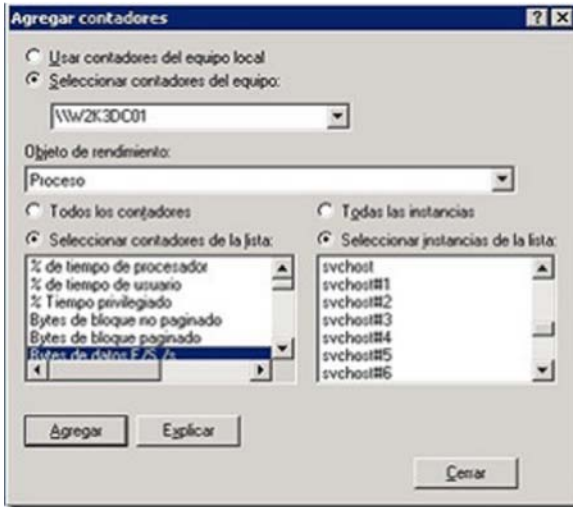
Agregar contadores

? X

Usar contadores del equipo local

Seleccionar contadores del equipo:

\\W2K3DC01

Objeto de rendimiento:

Proceso

Todos los contadores

Seleccionar contadores de la lista:

% de tiempo de procesador
% de tiempo de usuario
% Tiempo privilegiado
Bytes de bloque no paginado
Bytes de bloque paginado
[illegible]

Todas las instancias

Seleccionar instancias de la lista:

svchost
svchost#1
svchost#2
svchost#3
svchost#4
svchost#5
svchost#6

Agregar

Explicar

Cerrar